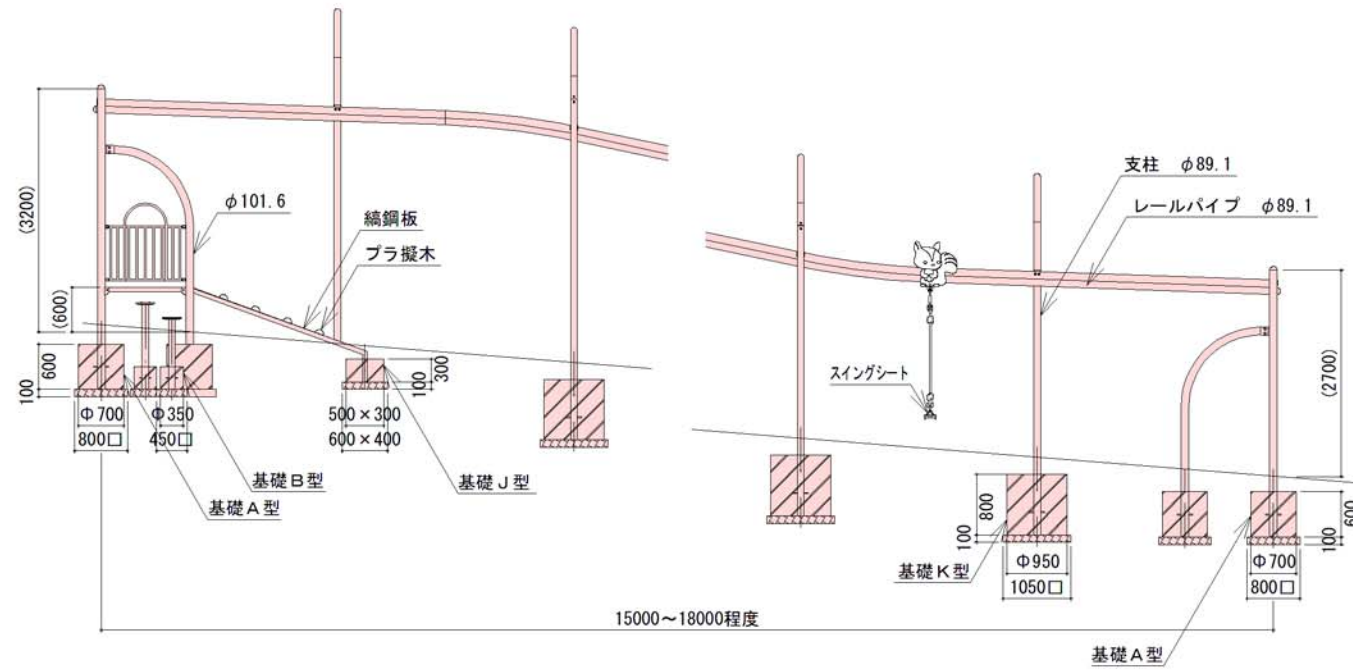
(3200)
φ101.6
縞鋼板
プラ擬木
(600)
600
100
Φ700
800□
Φ350
450□
基礎B型
基礎A型
300
100
500×300
600×400
基礎J型
支柱　φ89.1
レールパイプ　φ89.1
スイングシート
(2700)
800
100
Φ950
1050□
基礎K型
600
100
Φ700
800□
15000~18000程度
基礎A型